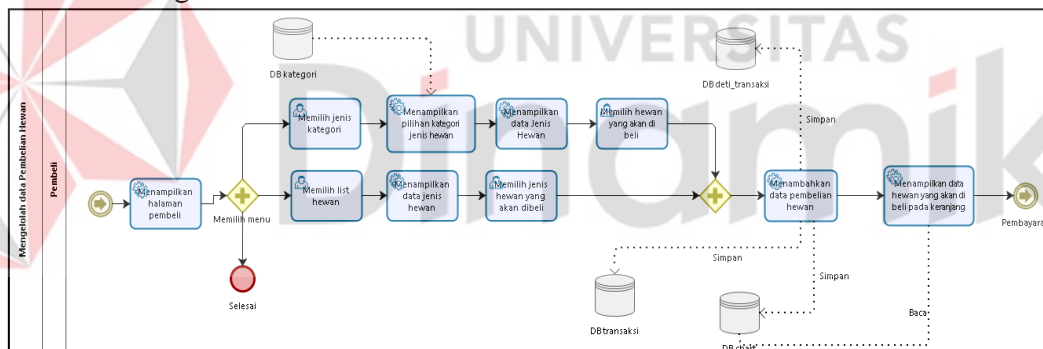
Mengelolah data Pembelian Hewan

Pembeli

DB kategori

UNIVERSITAS

DB deti_transaksi

Dinamika

Memilih jenis kategori

Menampilkan pilihan kategori jenis hewan

Menampilkan data Jenis Hewan

Memilih hewan yang akan di beli

Simpan

Menampilkan halaman pembeli

Memilih menu

Memilih list hewan

Menampilkan data jenis hewan

Memilih jenis hewan yang akan dibeli

Menambahkan data pembelian hewan

Menampilkan data hewan yang akan di beli pada keranjang

Pembayara

Simpan

Selesai

Simpan

DBtransaksi

Baca

DB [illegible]